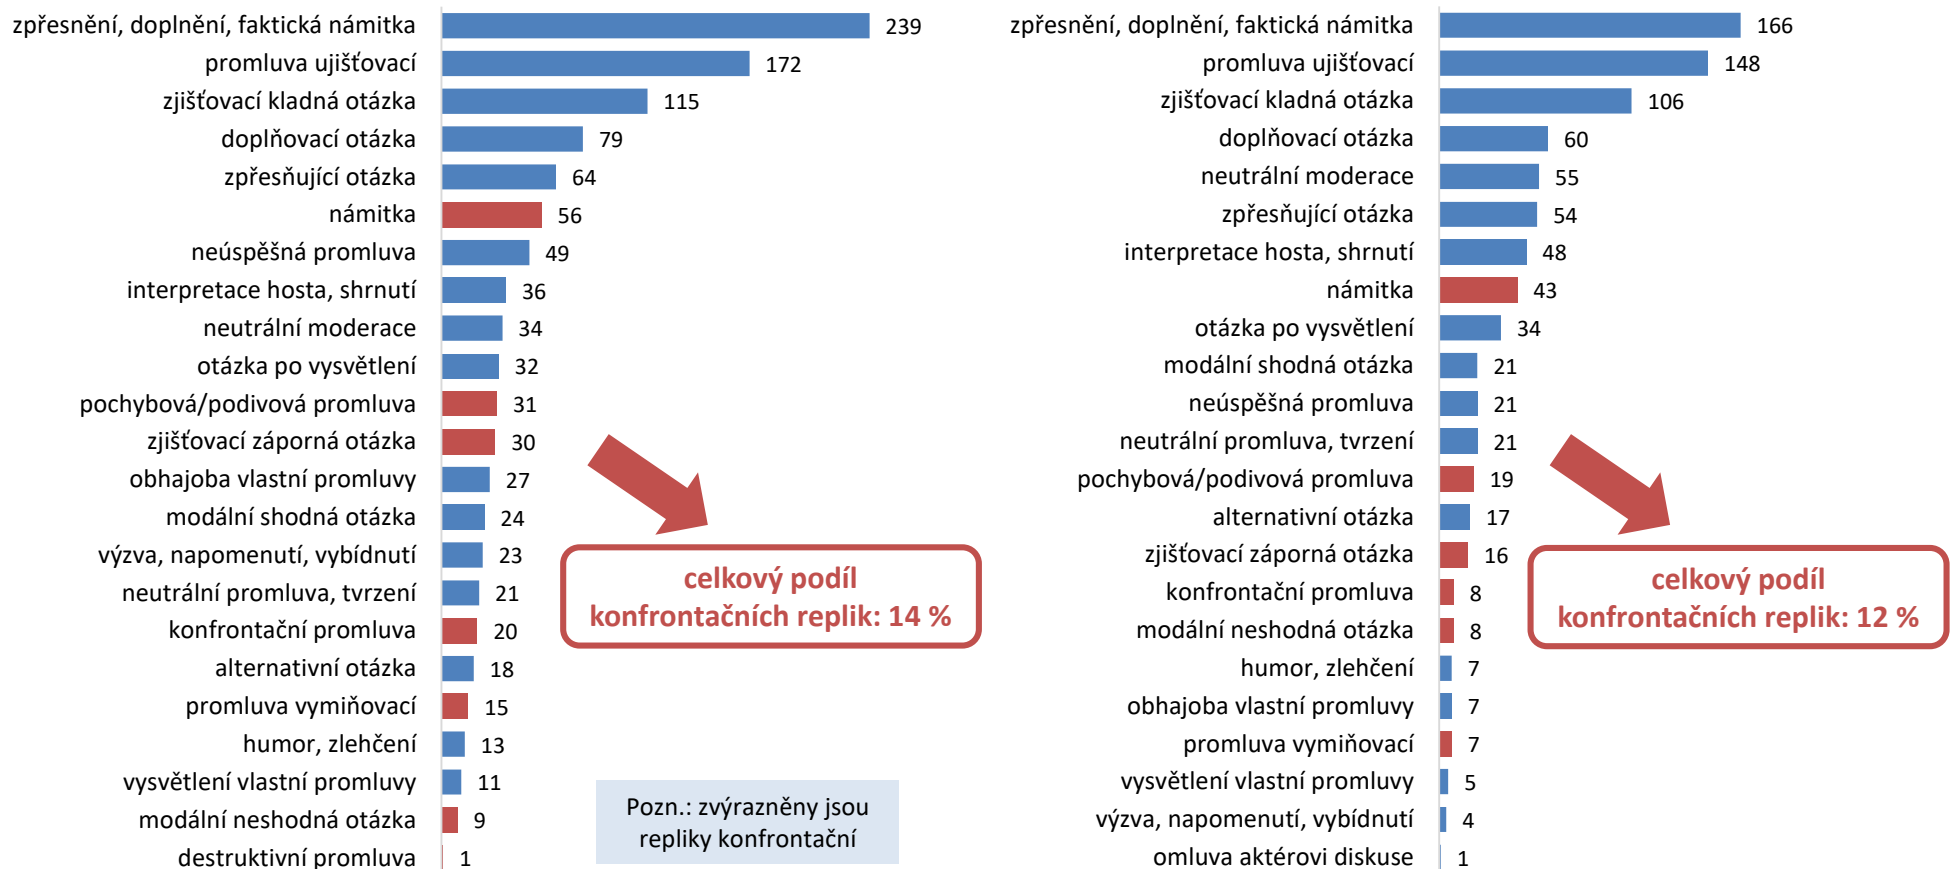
zpřesnění, doplnění, faktická námitka 239
promluva ujišťovací 172
zjišťovací kladná otázka 115
doplňovací otázka 79
zpřesňující otázka 64
námitka 56
neúspěšná promluva 49
interpretace hosta, shrnutí 36
neutrální moderace 34
otázka po vysvětlení 32
pochybová/podivová promluva 31
zjišťovací záporná otázka 30
obhajoba vlastní promluvy 27
modální shodná otázka 24
výzva, napomenutí, vybídnutí 23
neutrální promluva, tvrzení 21
konfrontační promluva 20
alternativní otázka 18
promluva vymiňovací 15
humor, zlehčení 13
vysvětlení vlastní promluvy 11
modální neshodná otázka 9
destruktivní promluva 1

celkový podíl konfrontačních replik: 14 %

Pozn.: zvýrazněny jsou repliky konfrontační

zpřesnění, doplnění, faktická námitka 166
promluva ujišťovací 148
zjišťovací kladná otázka 106
doplňovací otázka 60
neutrální moderace 55
zpřesňující otázka 54
interpretace hosta, shrnutí 48
námitka 43
otázka po vysvětlení 34
modální shodná otázka 21
neúspěšná promluva 21
neutrální promluva, tvrzení 21
pochybová/podivová promluva 19
alternativní otázka 17
zjišťovací záporná otázka 16
konfrontační promluva 8
modální neshodná otázka 8
humor, zlehčení 7
obhajoba vlastní promluvy 7
promluva vymiňovací 7
vysvětlení vlastní promluvy 5
výzva, napomenutí, vybídnutí 4
omluva aktérovi diskuse 1

celkový podíl konfrontačních replik: 12 %